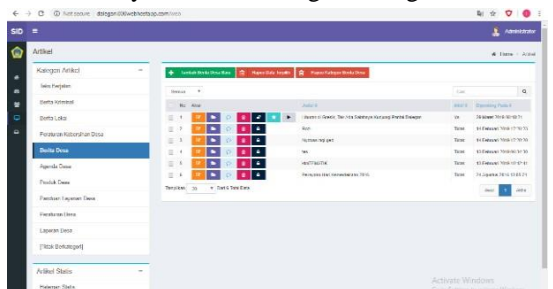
Not secure | dalogon.000webhostapp.com/web

SID

Administrator

Artikel

Home / Artikel

Kategori Artikel

Seko Perjalan

Berita Artefakt

Berita Lokal

Peraturan Kebersihan Desa

Berita Desa

Agenda Desa

Produk Desa

Panduan Layanan Desa

Peraturan Desa

Laporan Desa

[Tidak Berkategori]

Artikel Statis

Halaman Statis

Tambah Berita Desa Baru | Hapus Data Terpilih | Hapus Kategori Berita Desa

Semua

Cari

| No | Aksi | Judul | Hit | Diposting Pada |
|---|---|---|---|---|
| 1 | | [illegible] | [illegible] | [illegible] |
| 2 | | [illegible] | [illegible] | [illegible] |
| 3 | | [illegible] | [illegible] | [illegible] |
| 4 | | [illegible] | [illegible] | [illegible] |
| 5 | | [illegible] | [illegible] | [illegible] |

Tampilkan 50 Dari 5 Total Data

Awal 1 Akhir

Activate Windows